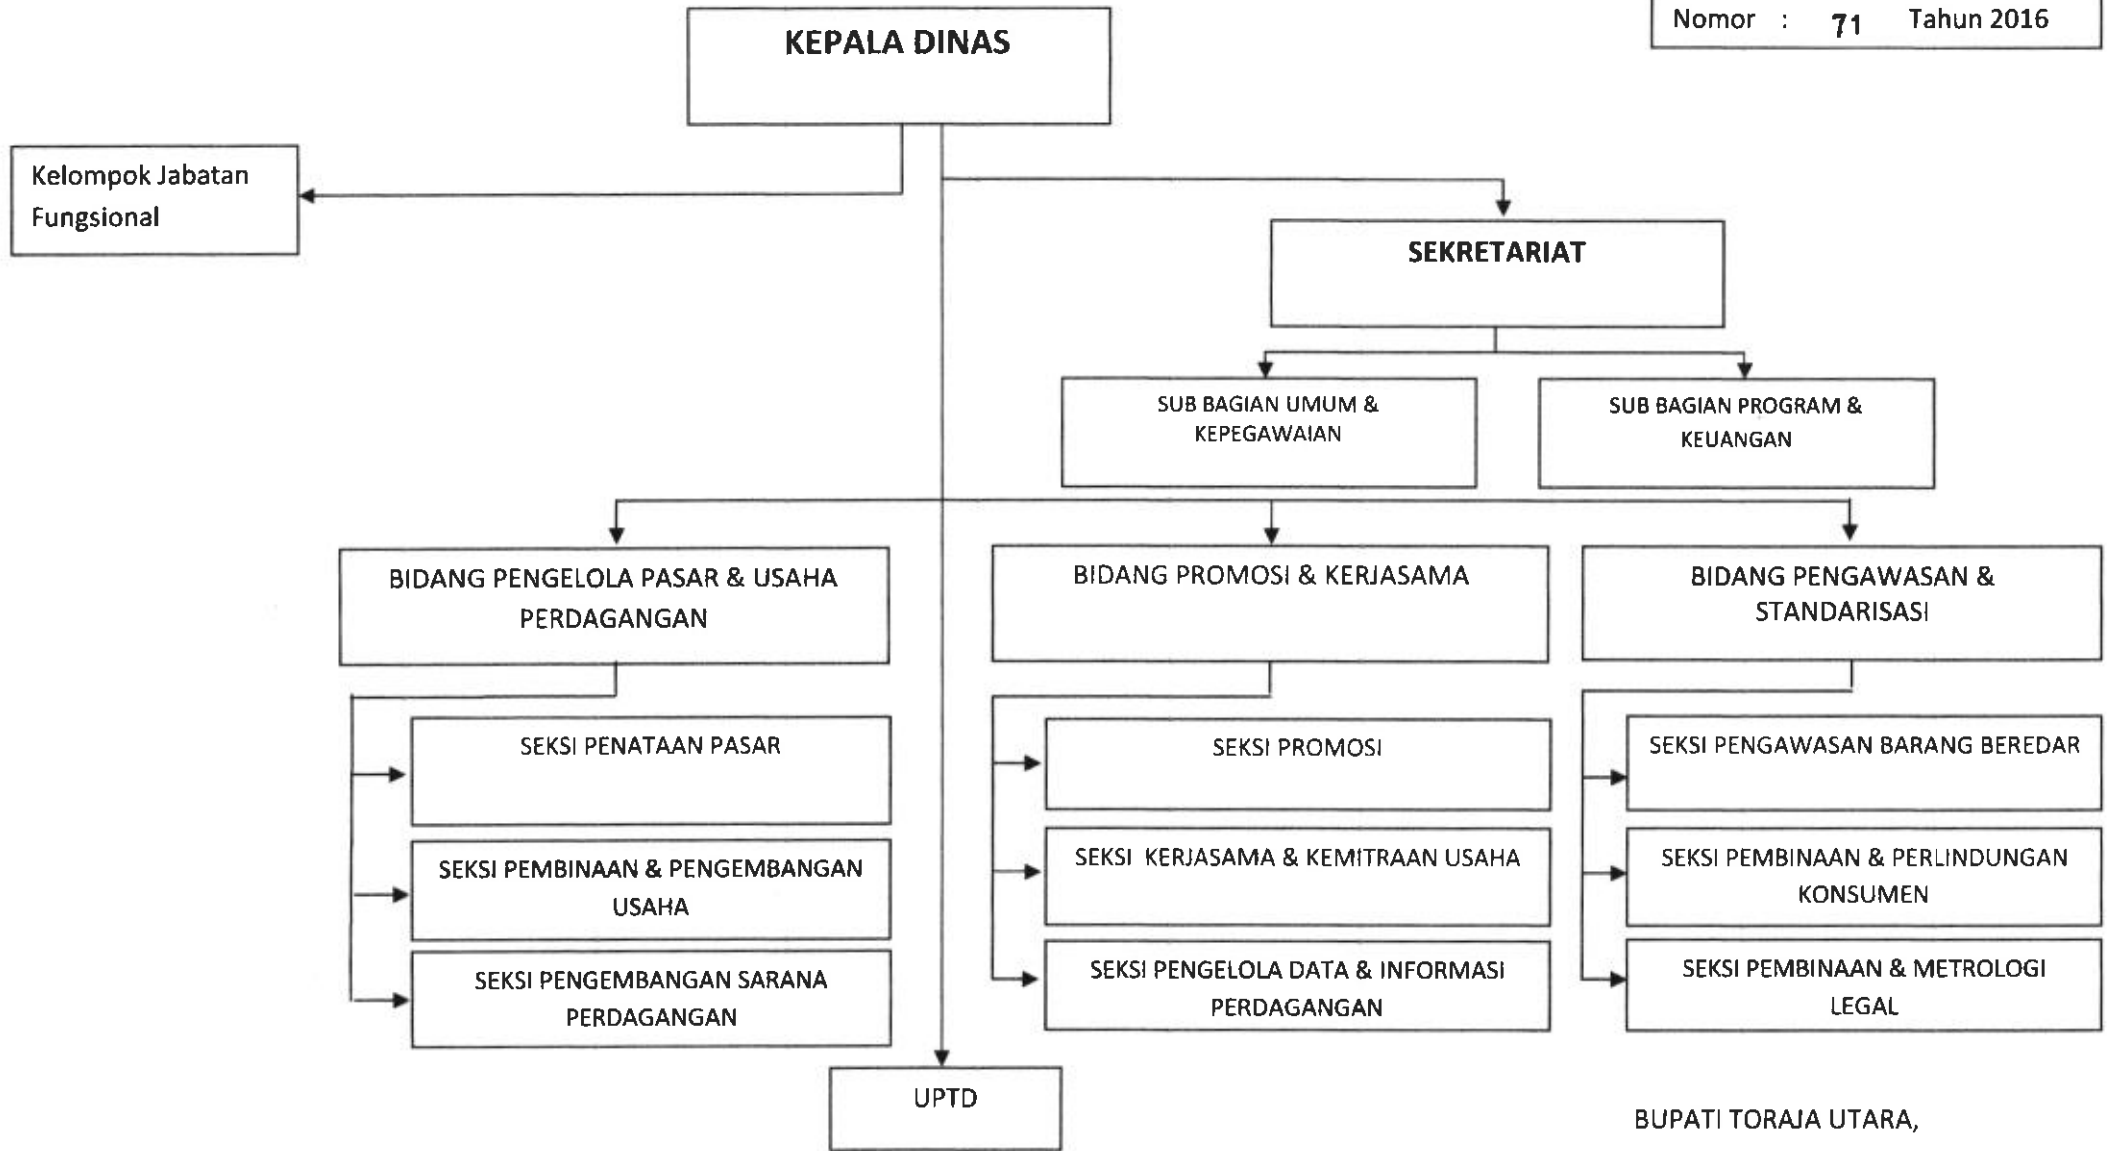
Nomor : 71 Tahun 2016

KEPALA DINAS

Kelompok Jabatan Fungsional

SEKRETARIAT

SUB BAGIAN UMUM & KEPEGAWAIAN

SUB BAGIAN PROGRAM & KEUANGAN

BIDANG PENGELOLA PASAR & USAHA PERDAGANGAN

SEKSI PENATAAN PASAR

SEKSI PEMBINAAN & PENGEMBANGAN USAHA

SEKSI PENGEMBANGAN SARANA PERDAGANGAN

BIDANG PROMOSI & KERJASAMA

SEKSI PROMOSI

SEKSI KERJASAMA & KEMITRAAN USAHA

SEKSI PENGELOLA DATA & INFORMASI PERDAGANGAN

BIDANG PENGAWASAN & STANDARISASI

SEKSI PENGAWASAN BARANG BEREDAR

SEKSI PEMBINAAN & PERLINDUNGAN KONSUMEN

SEKSI PEMBINAAN & METROLOGI LEGAL

UPTD

BUPATI TORAJA UTARA,